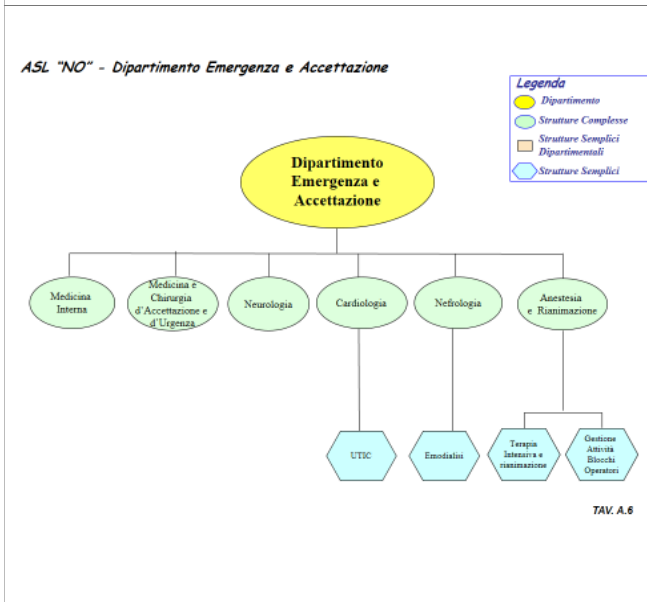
ASL "NO" - Dipartimento Emergenza e Accettazione

Legenda
Dipartimento
Strutture Complesse
Strutture Semplici Dipartimentali
Strutture Semplici

Dipartimento Emergenza e Accettazione

Medicina Interna

Medicina e Chirurgia d'Accettazione e d'Urgenza

Neurologia

Cardiologia

Nefrologia

Anestesia e Rianimazione

UTIC

Emodialisi

Terapia Intensiva e rianimazione

Gestione Attività Blocchi Operatori

TAV. A.6